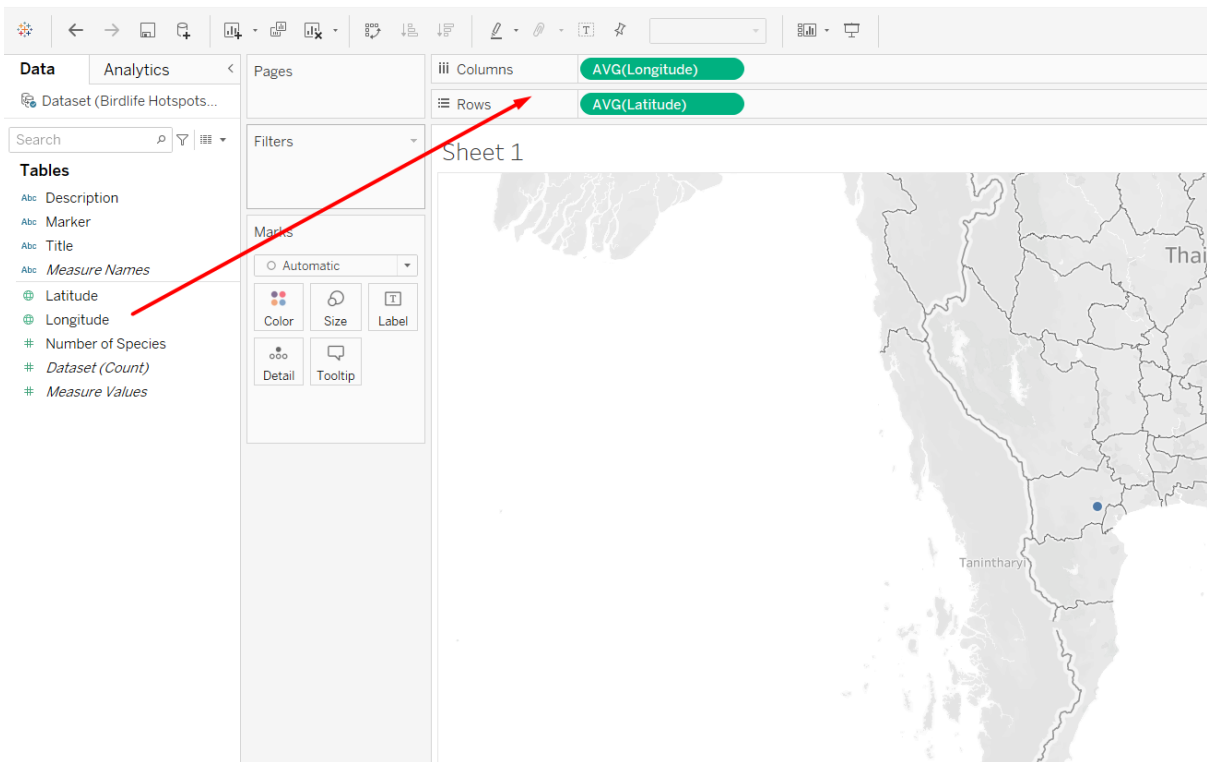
Data
Analytics
Dataset (Birdlife Hotspots...
Search
Tables
Abc Description
Abc Marker
Abc Title
Abc Measure Names
Latitude
Longitude
Number of Species
Dataset (Count)
Measure Values

Pages
Filters
Marks
Automatic
Color
Size
Label
Detail
Tooltip

Columns AVG(Longitude)
Rows AVG(Latitude)

Sheet 1

Thai
Tanintharyi